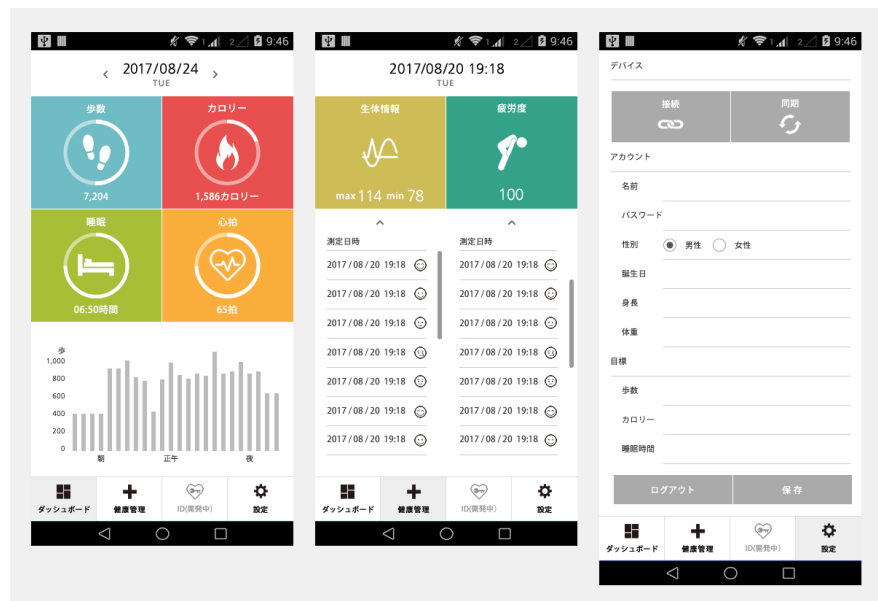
9:46

2017/08/24
TUE

歩数
7,204

カロリー
1,586カロリー

睡眠
06:50時間

心拍
65拍

歩
1,000
800
600
400
200
0

朝
正午
夜

ダッシュボード
健康管理
ID(開発中)
設定

9:46

2017/08/20 19:18
TUE

生体情報
max 114 min 78

疲労度
100

測定日時
2017 / 08 / 20 19:18
2017 / 08 / 20 19:18
2017 / 08 / 20 19:18
2017 / 08 / 20 19:18
2017 / 08 / 20 19:18
2017 / 08 / 20 19:18
2017 / 08 / 20 19:18

測定日時
2017 / 08 / 20 19:18
2017 / 08 / 20 19:18
2017 / 08 / 20 19:18
2017 / 08 / 20 19:18
2017 / 08 / 20 19:18
2017 / 08 / 20 19:18
2017 / 08 / 20 19:18

ダッシュボード
健康管理
ID(開発中)
設定

9:46

デバイス
接続
同期

アカウント
名前
パスワード
性別 男性 女性
誕生日
身長
体重

目標
歩数
カロリー
睡眠時間

ログアウト
保 存

ダッシュボード
健康管理
ID(開発中)
設定